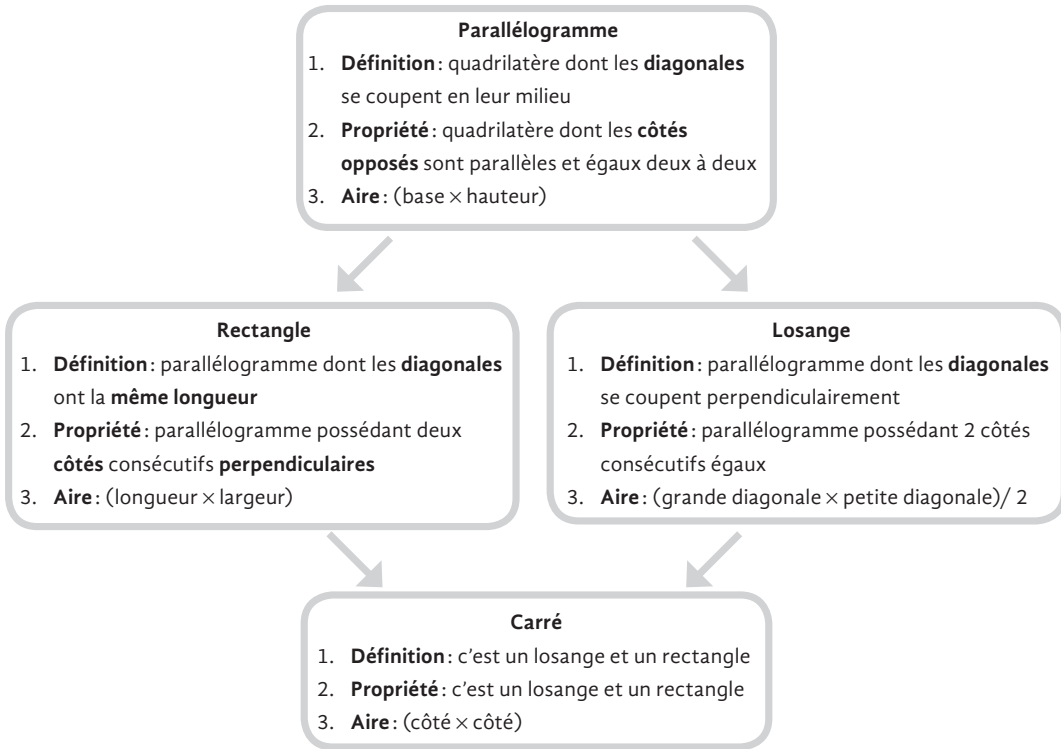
Parallélogramme

1. Définition : quadrilatère dont les diagonales se coupent en leur milieu
2. Propriété : quadrilatère dont les côtés opposés sont parallèles et égaux deux à deux
3. Aire : (base $\times$ hauteur)

Rectangle

1. Définition : parallélogramme dont les diagonales ont la même longueur
2. Propriété : parallélogramme possédant deux côtés consécutifs perpendiculaires
3. Aire : (longueur $\times$ largeur)

Losange

1. Définition : parallélogramme dont les diagonales se coupent perpendiculairement
2. Propriété : parallélogramme possédant 2 côtés consécutifs égaux
3. Aire : (grande diagonale $\times$ petite diagonale)/ 2

Carré

1. Définition : c'est un losange et un rectangle
2. Propriété : c'est un losange et un rectangle
3. Aire : (côté $\times$ côté)